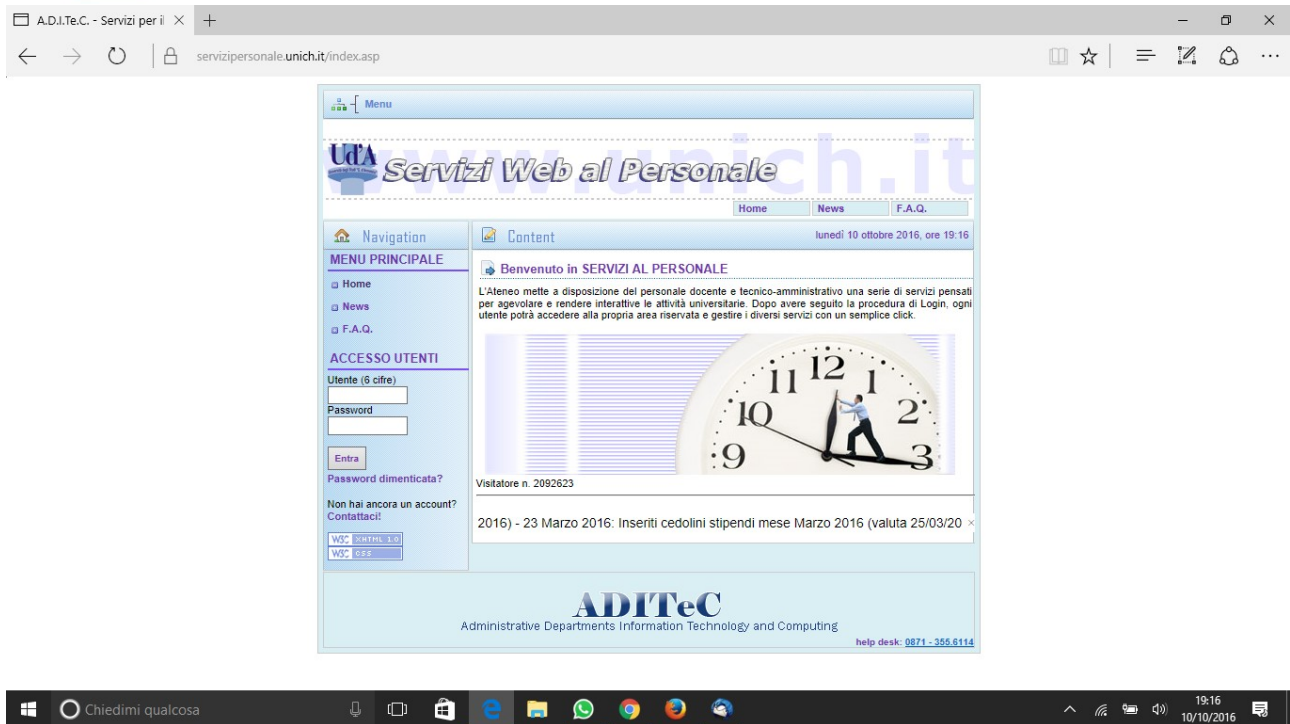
A.D.I.Te.C. - Servizi per il ×

servizipersonale.unich.it/index.asp

Menu

UdA Servizi Web al Personale www.unich.it

Home | News | F.A.Q.

Navigation

MENU PRINCIPALE

Home

News

F.A.Q.

ACCESSO UTENTI

Utente (6 cifre)

Password

Entra

Password dimenticata?

Non hai ancora un account? Contattaci!

W3C XHTML 1.0

W3C CSS

Content

lunedì 10 ottobre 2016, ore 19:16

Benvenuto in SERVIZI AL PERSONALE

L'Ateneo mette a disposizione del personale docente e tecnico-amministrativo una serie di servizi pensati per agevolare e rendere interattive le attività universitarie. Dopo avere seguito la procedura di Login, ogni utente potrà accedere alla propria area riservata e gestire i diversi servizi con un semplice click.

12 1 2 3 9 10 11

Visitatore n. 2092623

2016) - 23 Marzo 2016: Inseriti cedolini stipendi mese Marzo 2016 (valuta 25/03/20

ADITeC

Administrative Departments Information Technology and Computing

help desk: 0871 - 355.6114

Chiedimi qualcosa

19:16
10/10/2016